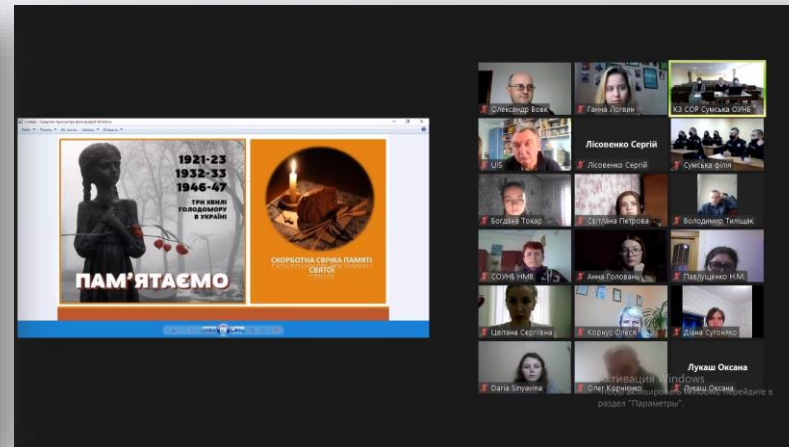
1921-23
1932-33
1946-47
ТРИ ХВИЛІ ГОЛОДОМОРУ В УКРАЇНІ

ПАМ'ЯТАЄМО

СКОРБОТНА СВІЧКА ПАМЯТІ СВЯТОЇ

Олександр Вовк
Ганна Логвин
КЗ СОР Сумська СОУНБ
UIS
Лісовенко Сергій
Лісовенко Сергій
Сумська філія
Богдана Токар
Світлана Петрова
Володимир Тиліщак
СОУНБ НМВ
Анна Головань
Павлющенко Н.М.
Цвітана Сергіївна
Корнус Олеся
Діана Сугоняко
Лукаш Оксана
Daria Sinyavina
Олег Корнієнко
Лукаш Оксана

Активация Windows
Чтобы активировать Windows, перейдите в раздел "Параметры".